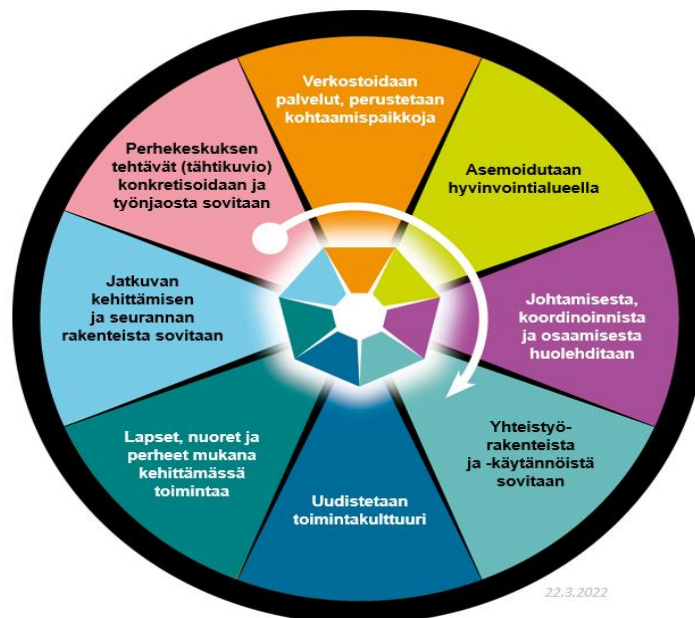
Verkostoidaan palvelut, perustetaan kohtaamispaikkoja

Asemoidutaan hyvinvointialueella

Johtamisesta, koordinoinnista ja osaamisesta huolehditaan

Yhteistyö-rakenteista ja -käytännöistä sovitaan

Uudistetaan toimintakulttuuri

Lapset, nuoret ja perheet mukana kehittämässä toimintaa

Jatkuvan kehittämisen ja seurannan rakenteista sovitaan

Perhekeskuksen tehtävät (tähtikuvio) konkretisoidaan ja työnjaosta sovitaan

22.3.2022